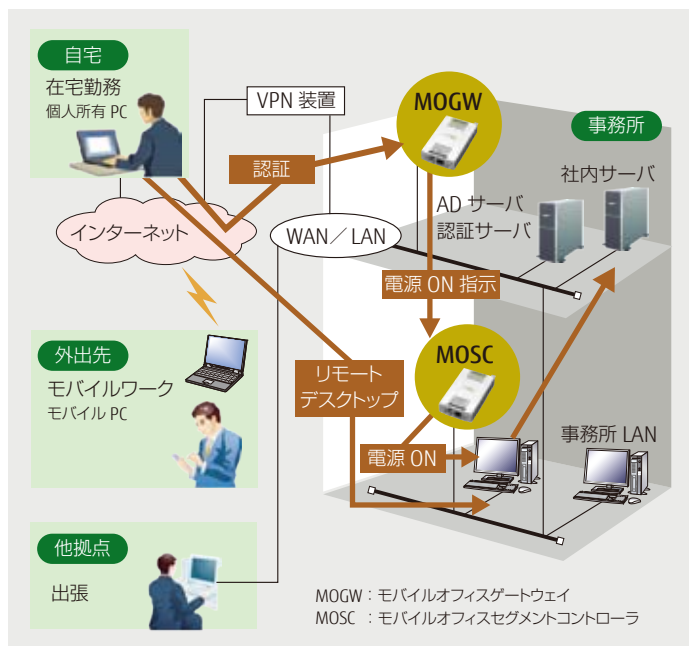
自宅
在宅勤務
個人所有 PC

VPN 装置

MOGW

事務所

認証

社内サーバ

AD サーバ
認証サーバ

インターネット

WAN／LAN

電源 ON 指示

外出先
モバイルワーク
モバイル PC

MOSC

リモート
デスクトップ

事務所 LAN

電源 ON

他拠点

出張

MOGW：モバイルオフィスゲートウェイ
MOSC ：モバイルオフィスセグメントコントローラ